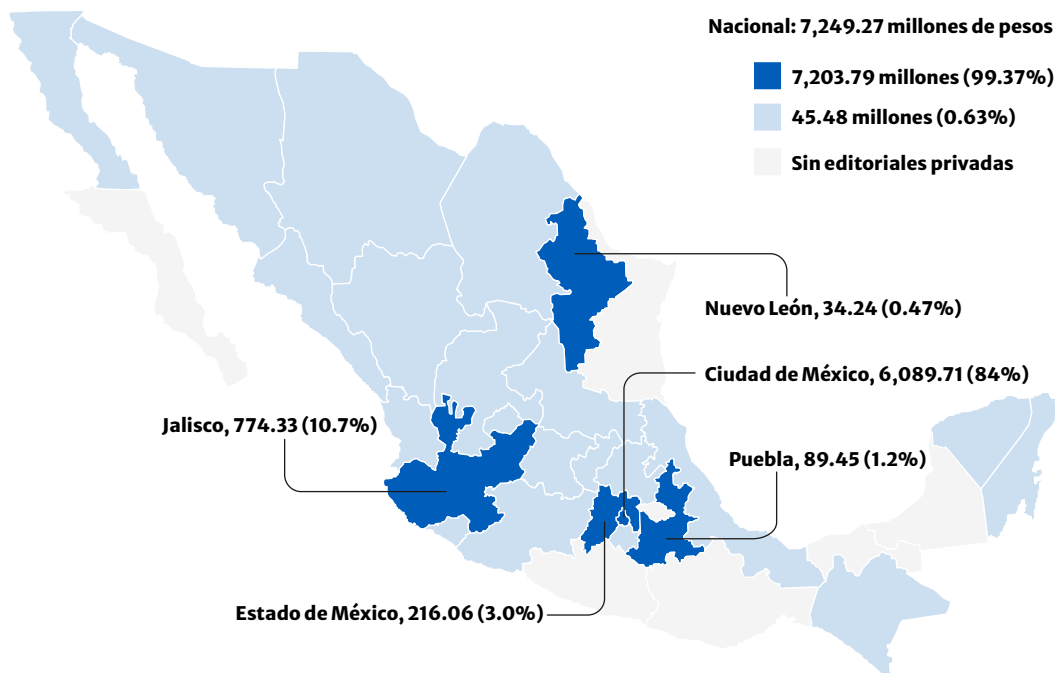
Nacional: 7,249.27 millones de pesos

7,203.79 millones (99.37%)

45.48 millones (0.63%)

Sin editoriales privadas

Nuevo León, 34.24 (0.47%)

Ciudad de México, 6,089.71 (84%)

Jalisco, 774.33 (10.7%)

Puebla, 89.45 (1.2%)

Estado de México, 216.06 (3.0%)